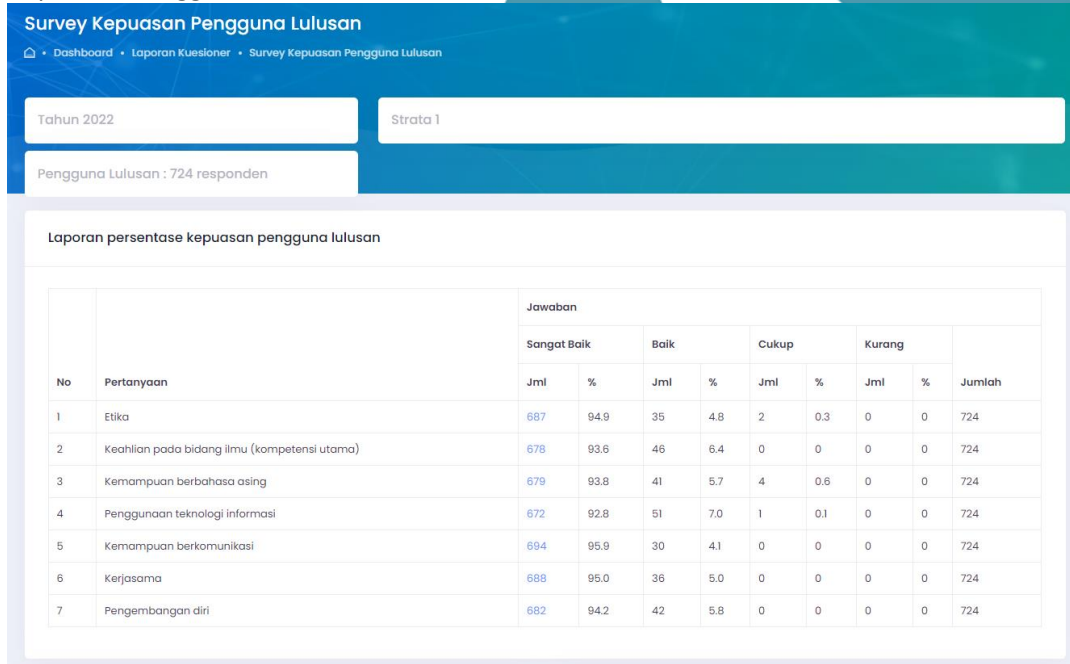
Survey Kepuasan Pengguna Lulusan

• Dashboard • Laporan Kuesioner • Survey Kepuasan Pengguna Lulusan

Tahun 2022

Strata 1

Pengguna Lulusan : 724 responden

Laporan persentase kepuasan pengguna lulusan

| No | Pertanyaan | Jawaban: Sangat Baik Jml | % | Baik Jml | % | Cukup Jml | % | Kurang Jml | % | Jumlah |
|---|---|---|---|---|---|---|---|---|---|---|
| 1 | Etika | 687 | 94.9 | 35 | 4.8 | 2 | 0.3 | 0 | 0 | 724 |
| 2 | Keahlian pada bidang ilmu (kompetensi utama) | 678 | 93.6 | 46 | 6.4 | 0 | 0 | 0 | 0 | 724 |
| 3 | Kemampuan berbahasa asing | 679 | 93.8 | 41 | 5.7 | 4 | 0.6 | 0 | 0 | 724 |
| 4 | Penggunaan teknologi informasi | 672 | 92.8 | 51 | 7.0 | 1 | 0.1 | 0 | 0 | 724 |
| 5 | Kemampuan berkomunikasi | 694 | 95.9 | 30 | 4.1 | 0 | 0 | 0 | 0 | 724 |
| 6 | Kerjasama | 688 | 95.0 | 36 | 5.0 | 0 | 0 | 0 | 0 | 724 |
| 7 | Pengembangan diri | 682 | 94.2 | 42 | 5.8 | 0 | 0 | 0 | 0 | 724 |